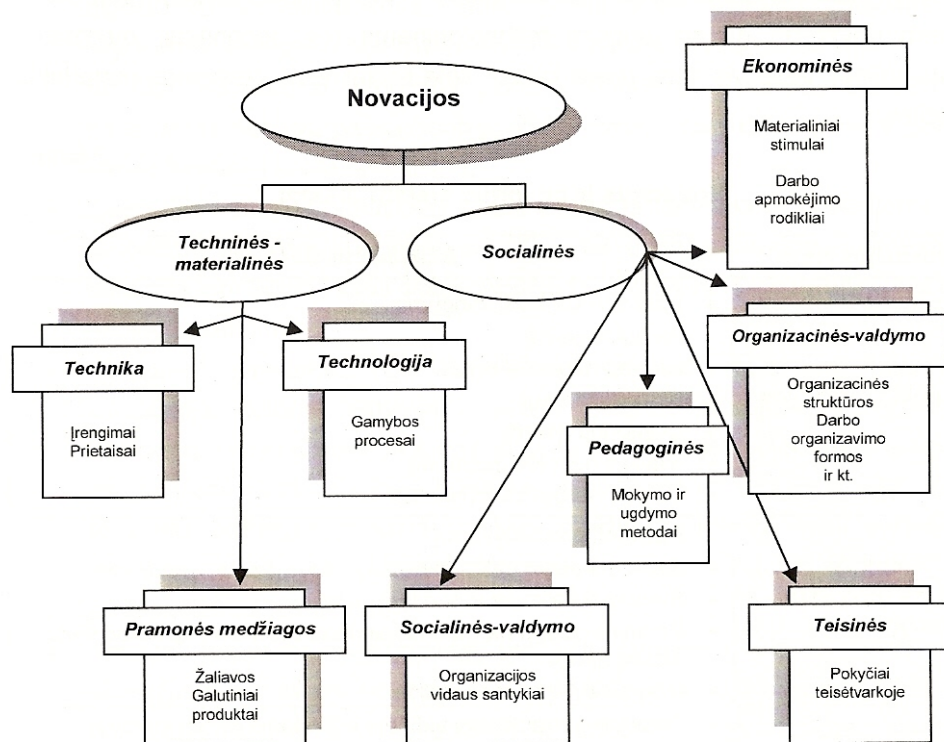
Novacijos

Techninės - materialinės

Socialinės

Ekonominės

Materialiniai stimulai

Darbo apmokėjimo rodikliai

Organizacinės-valdymo

Organizacinės struktūros
Darbo organizavimo formos
ir kt.

Technika

Įrengimai
Prietaisai

Technologija

Gamybos procesai

Pedagoginės

Mokymo ir ugdymo metodai

Pramonės medžiagos

Žaliavos
Galutiniai produktai

Socialinės-valdymo

Organizacijos vidaus santykiai

Teisinės

Pokyčiai teisėtvarkoje